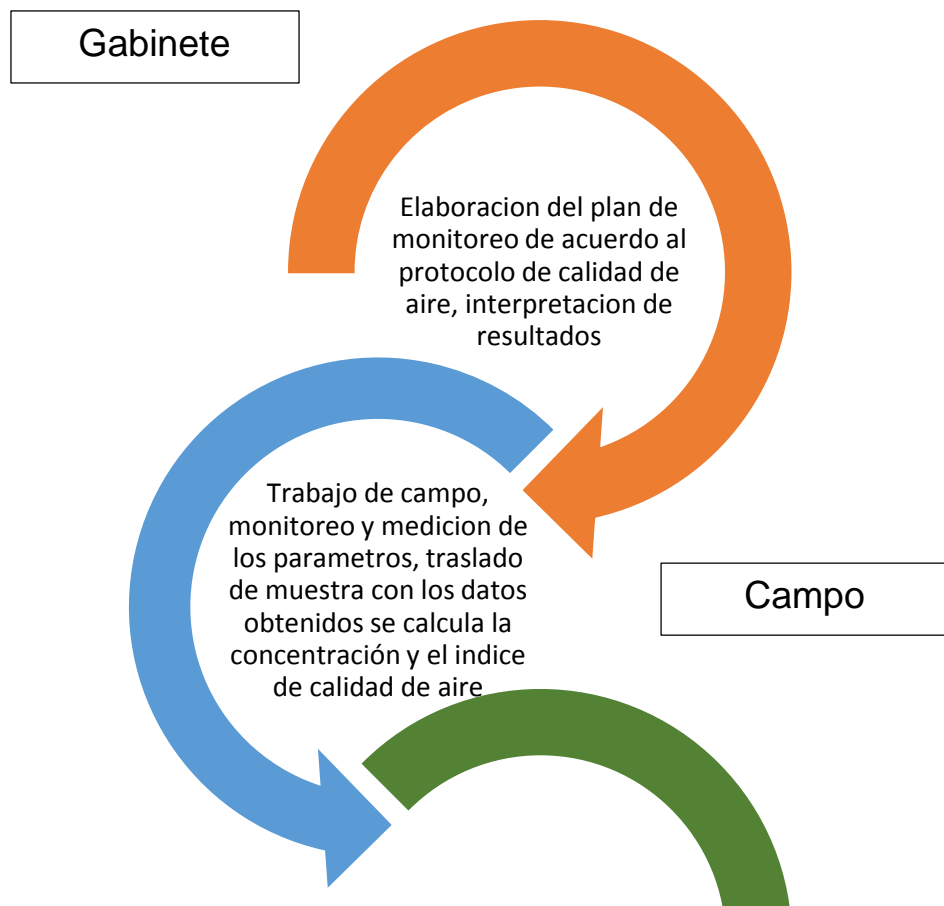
Gabinete

Elaboracion del plan de monitoreo de acuerdo al protocolo de calidad de aire, interpretacion de resultados

Trabajo de campo, monitoreo y medicion de los parametros, traslado de muestra con los datos obtenidos se calcula la concentración y el indice de calidad de aire

Campo